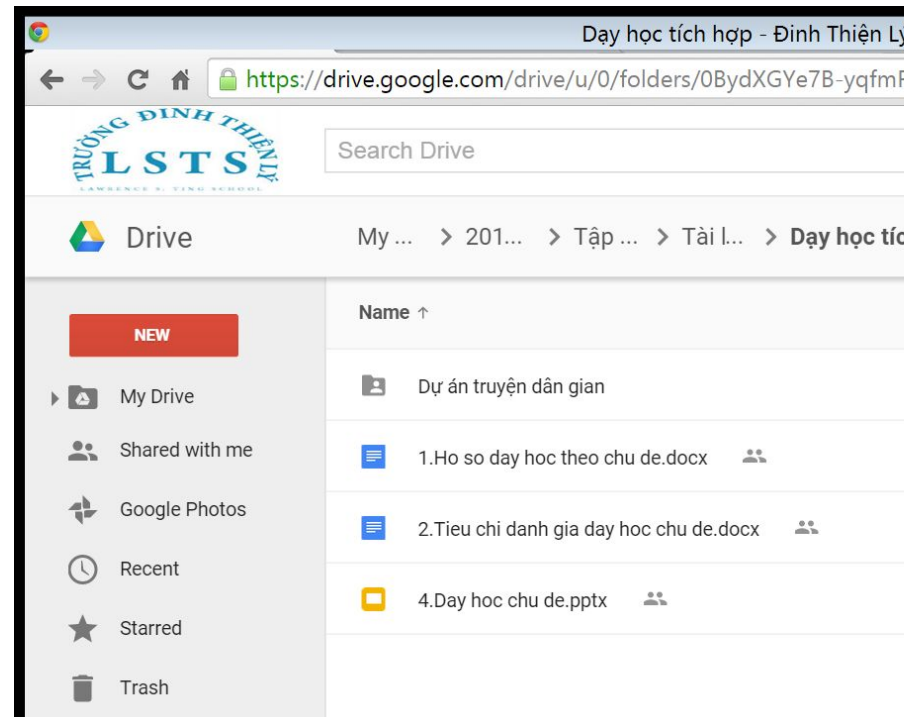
Dạy học tích hợp - Đinh Thiện Ly

https://drive.google.com/drive/u/0/folders/0BydXGYe7B-yqfmF

TRƯỜNG ĐINH THIỆN LÝ
LSTS
LAWRENCE S. TING SCHOOL

Search Drive

Drive

My ... > 201... > Tập ... > Tài l... > Dạy học tíc

NEW

My Drive

Shared with me

Google Photos

Recent

Starred

Trash

Name ↑

Dự án truyện dân gian

1.Ho so day hoc theo chu de.docx

2.Tieu chi danh gia day hoc chu de.docx

4.Day hoc chu de.pptx